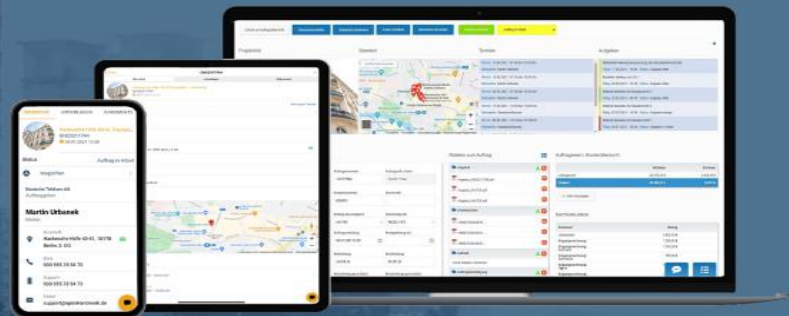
Projektbild
Standort
Termine
Aufgaben
Dateien zum Auftrag
Auftragswert / Kundenübersicht

Status
Ausgeführt
Martin Urbanek
Hackesche Höfe 42-45, 10178 Berlin, D, DE
000 555 13 54 73
000 555 13 54 73
support@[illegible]